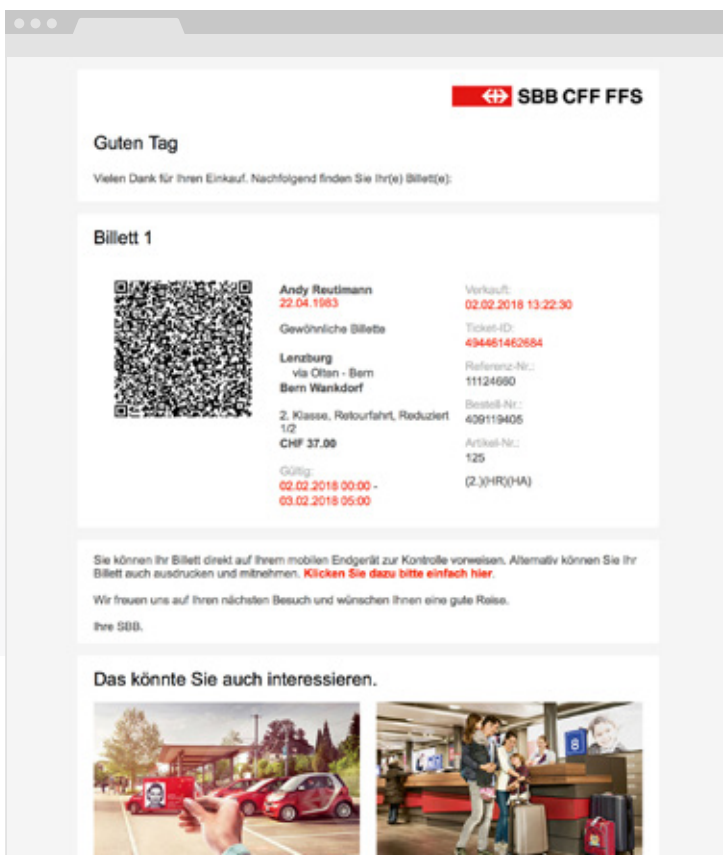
SBB CFF FFS

Guten Tag

Vielen Dank für Ihren Einkauf. Nachfolgend finden Sie Ihr(e) Billett(e):

Billett 1

Andy Reutimann
22.04.1983

Gewöhnliche Billette

Lenzburg
via Olten - Bern
Bern Wankdorf

2. Klasse, Retourfahrt, Reduziert 1/2
CHF 37.00

Gültig:
02.02.2018 00:00 - 03.02.2018 05:00

Verkauf:
02.02.2018 13:22:30

Ticket-ID:
494461462684

Referenz-Nr.:
11124680

Bestell-Nr.:
409119405

Artikel-Nr.:
125

(2.)(HR)(HA)

Sie können Ihr Billett direkt auf Ihrem mobilen Endgerät zur Kontrolle vorweisen. Alternativ können Sie Ihr Billett auch ausdrucken und mitnehmen. Klicken Sie dazu bitte einfach hier.

Wir freuen uns auf Ihren nächsten Besuch und wünschen Ihnen eine gute Reise.

Ihre SBB.

Das könnte Sie auch interessieren.